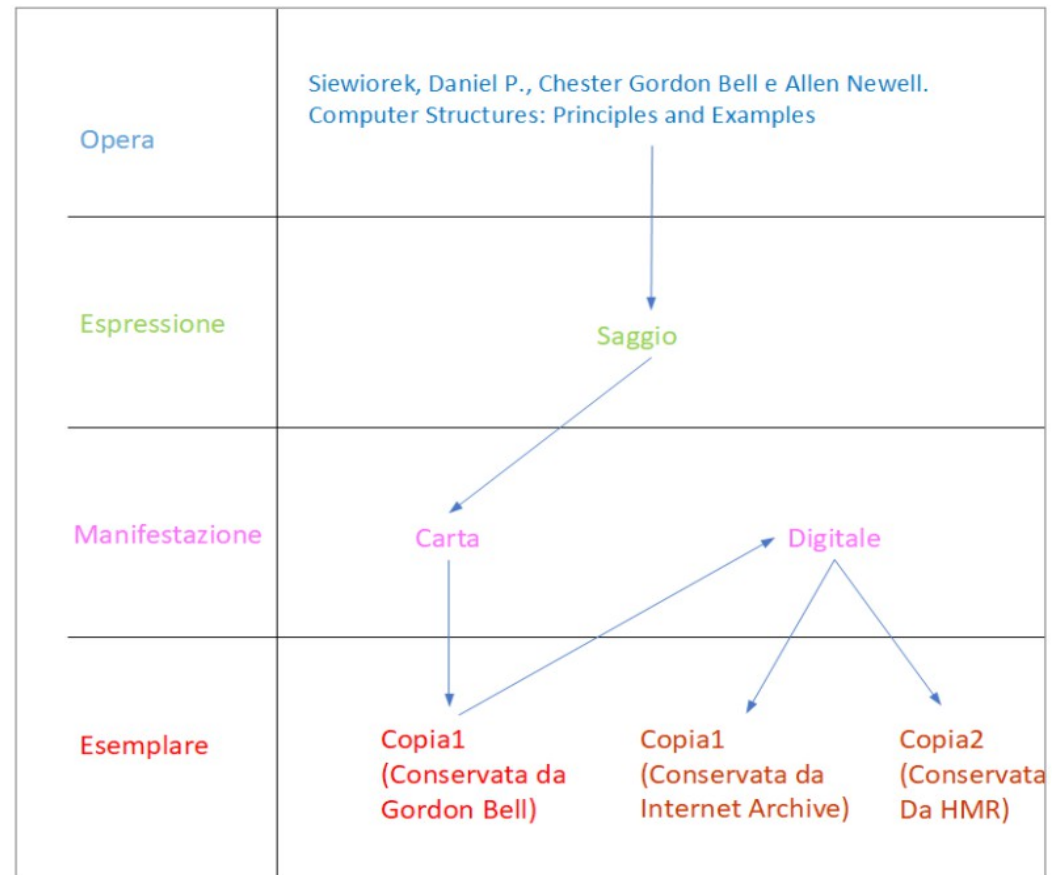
| | |
|---|---|
| Opera | Siewiorek, Daniel P., Chester Gordon Bell e Allen Newell. Computer Structures: Principles and Examples |
| Espressione | Saggio |
| Manifestazione | Carta Digitale |
| Esemplare | Copia1 (Conservata da Gordon Bell) Copia1 (Conservata da Internet Archive) Copia2 (Conservata Da HMR) |